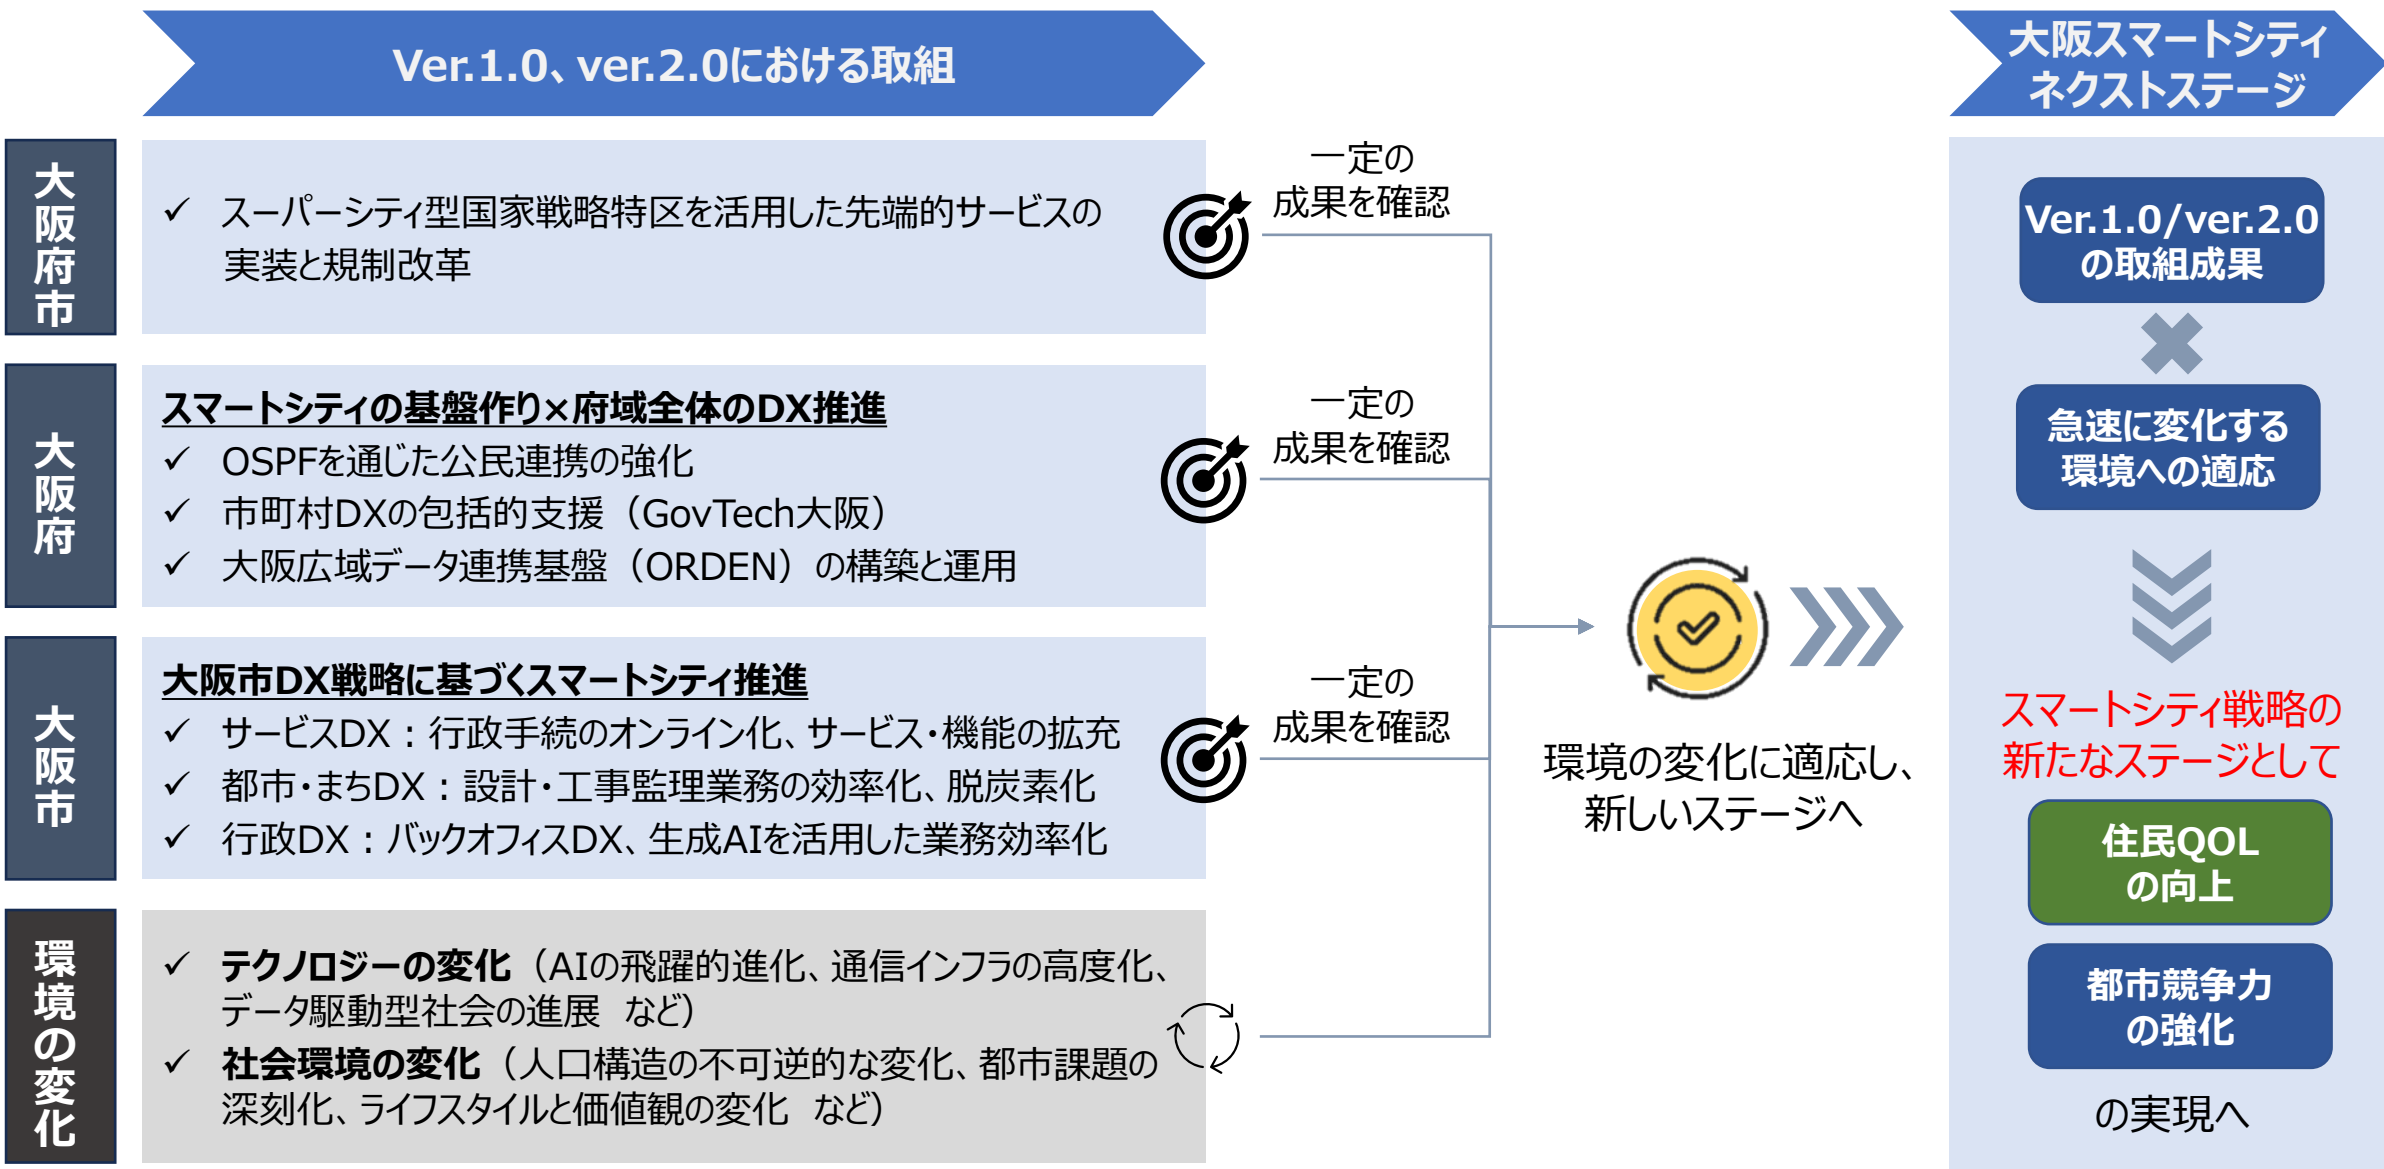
Ver.1.0、ver.2.0における取組

大阪スマートシティネクストステージ

大阪府市

✓ スーパーシティ型国家戦略特区を活用した先端的サービスの実装と規制改革

一定の成果を確認

大阪府

スマートシティの基盤作り×府域全体のDX推進
✓ OSPFを通じた公民連携の強化
✓ 市町村DXの包括的支援（GovTech大阪）
✓ 大阪広域データ連携基盤（ORDEN）の構築と運用

一定の成果を確認

大阪市

大阪市DX戦略に基づくスマートシティ推進
✓ サービスDX：行政手続のオンライン化、サービス・機能の拡充
✓ 都市・まちDX：設計・工事監理業務の効率化、脱炭素化
✓ 行政DX：バックオフィスDX、生成AIを活用した業務効率化

一定の成果を確認

環境の変化

✓ テクノロジーの変化（AIの飛躍的進化、通信インフラの高度化、データ駆動型社会の進展　など）
✓ 社会環境の変化（人口構造の不可逆的な変化、都市課題の深刻化、ライフスタイルと価値観の変化　など）

環境の変化に適応し、新しいステージへ

Ver.1.0/ver.2.0の取組成果

急速に変化する環境への適応

スマートシティ戦略の新たなステージとして

住民QOLの向上

都市競争力の強化

の実現へ